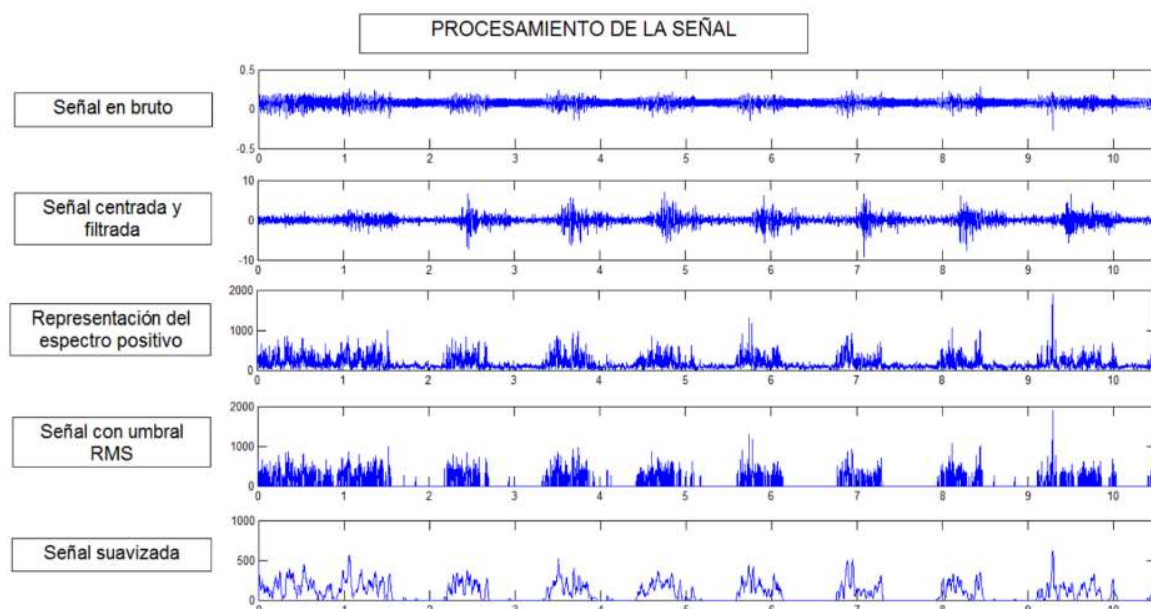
PROCESAMIENTO DE LA SEÑAL

Señal en bruto

0.5
0
-0.5
0 1 2 3 4 5 6 7 8 9 10

Señal centrada y filtrada

10
0
-10
0 1 2 3 4 5 6 7 8 9 10

Representación del espectro positivo

2000
1000
0
0 1 2 3 4 5 6 7 8 9 10

Señal con umbral RMS

2000
1000
0
0 1 2 3 4 5 6 7 8 9 10

Señal suavizada

1000
500
0
0 1 2 3 4 5 6 7 8 9 10